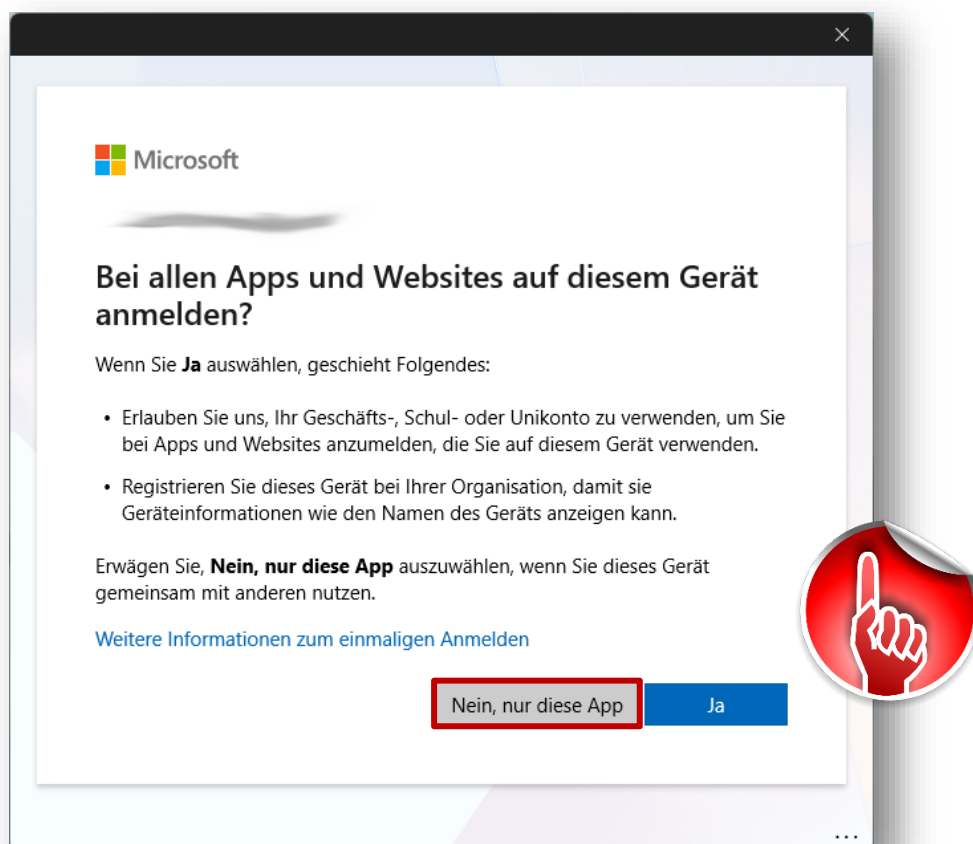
Microsoft

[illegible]

Bei allen Apps und Websites auf diesem Gerät anmelden?

Wenn Sie **Ja** auswählen, geschieht Folgendes:

- Erlauben Sie uns, Ihr Geschäfts-, Schul- oder Unikonto zu verwenden, um Sie bei Apps und Websites anzumelden, die Sie auf diesem Gerät verwenden.
- Registrieren Sie dieses Gerät bei Ihrer Organisation, damit sie Geräteinformationen wie den Namen des Geräts anzeigen kann.

Erwägen Sie, **Nein, nur diese App** auszuwählen, wenn Sie dieses Gerät gemeinsam mit anderen nutzen.

Weitere Informationen zum einmaligen Anmelden

Nein, nur diese App

Ja

...